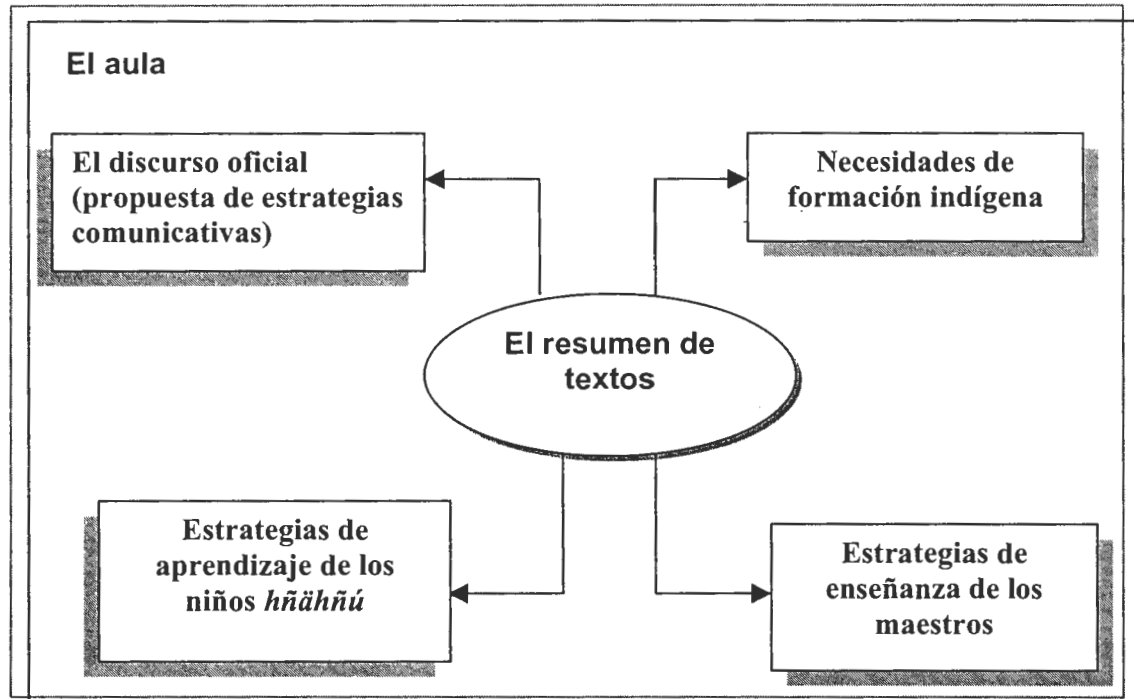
El aula

El discurso oficial (propuesta de estrategias comunicativas)

Necesidades de formación indígena

El resumen de textos

Estrategias de aprendizaje de los niños *hñähñü*

Estrategias de enseñanza de los maestros